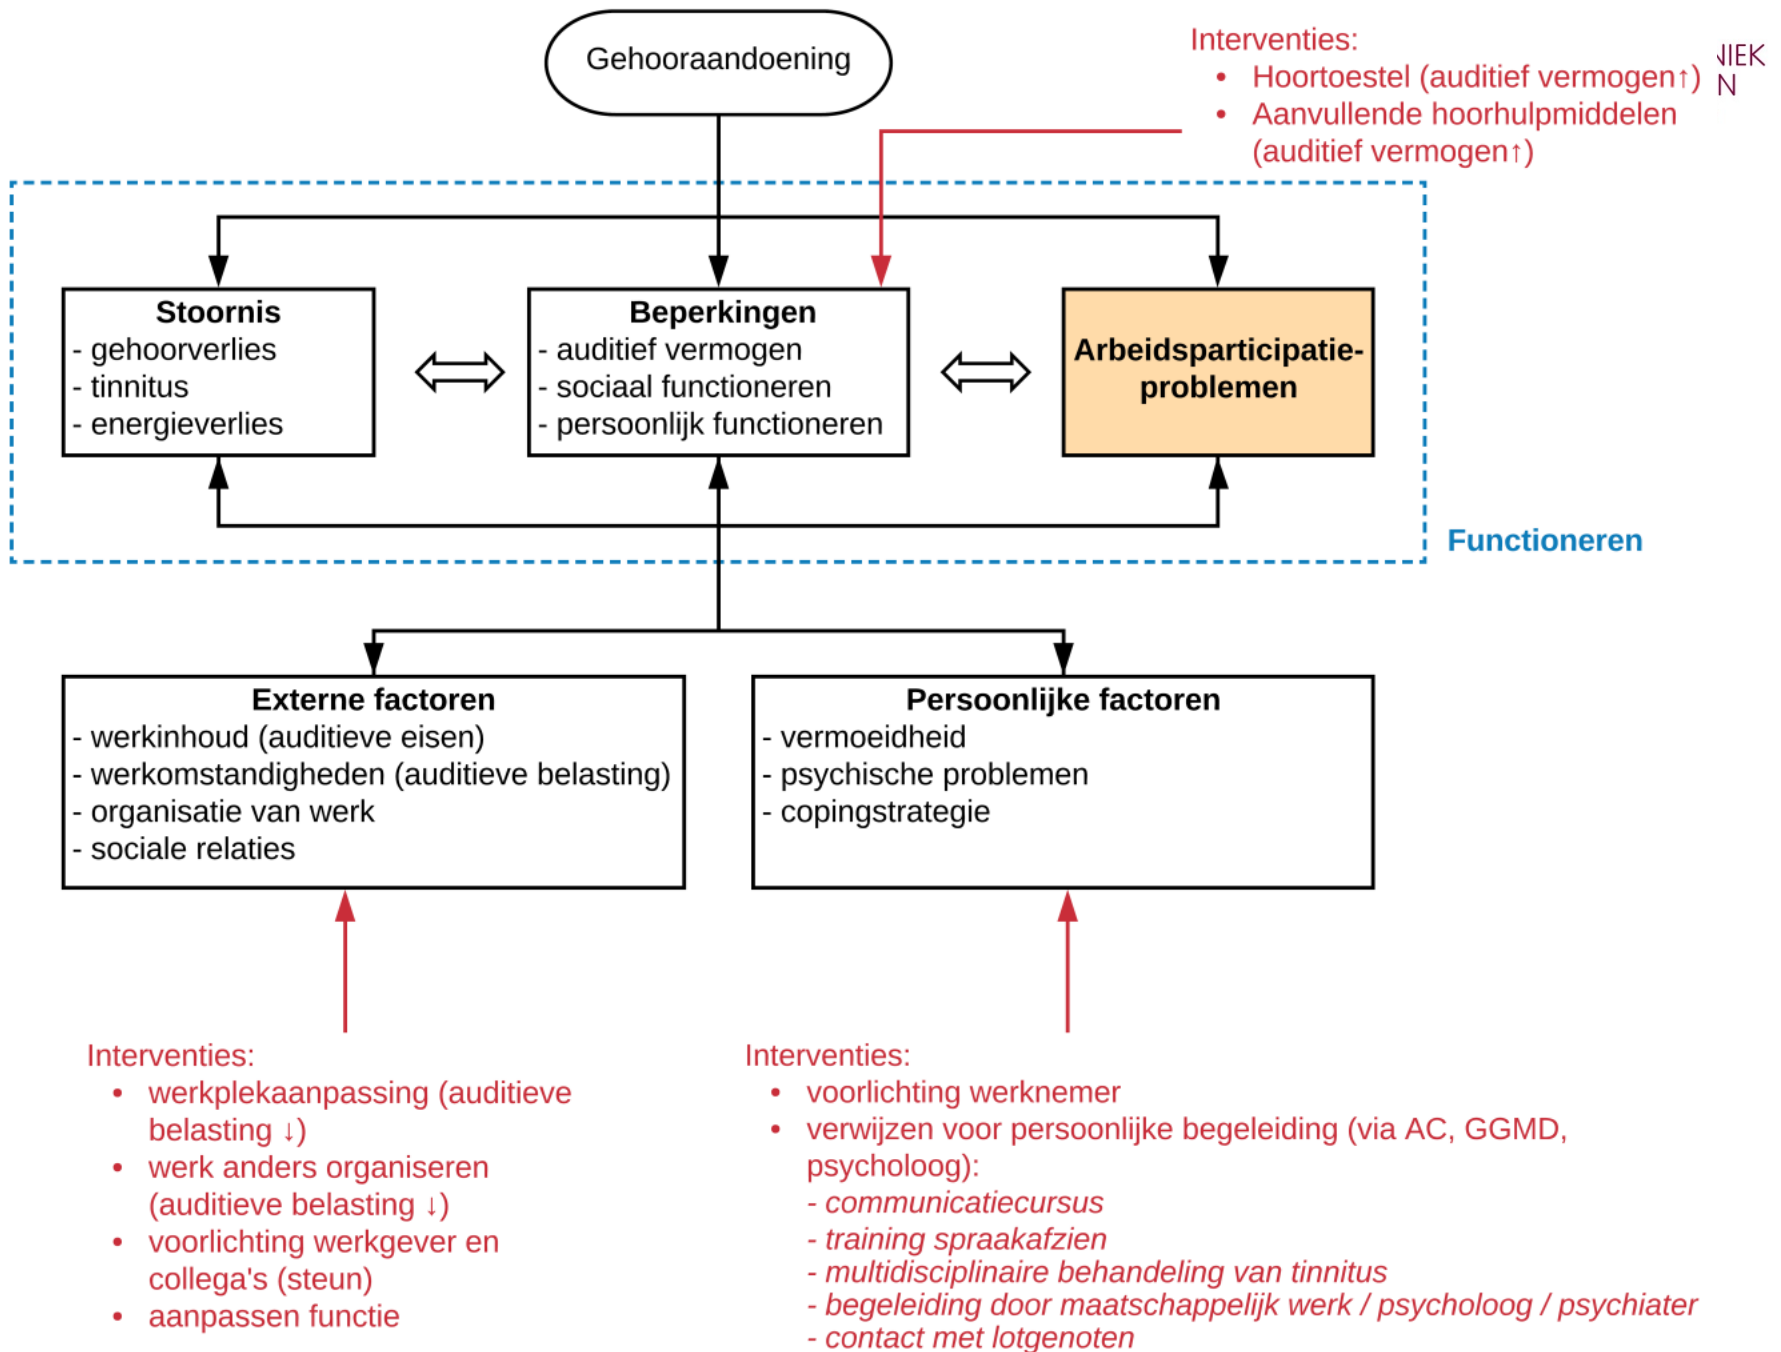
Gehooraandoening

Interventies:
• Hoortoestel (auditief vermogen↑)
• Aanvullende hoorhulpmiddelen (auditief vermogen↑)

ΝIEK
N

Stoornis
- gehoorverlies
- tinnitus
- energieverlies

Beperkingen
- auditief vermogen
- sociaal functioneren
- persoonlijk functioneren

Arbeidsparticipatieproblemen

Functioneren

Externe factoren
- werkinhoud (auditieve eisen)
- werkomstandigheden (auditieve belasting)
- organisatie van werk
- sociale relaties

Persoonlijke factoren
- vermoeidheid
- psychische problemen
- copingstrategie

Interventies:
• werkplekaanpassing (auditieve belasting ↓)
• werk anders organiseren (auditieve belasting ↓)
• voorlichting werkgever en collega's (steun)
• aanpassen functie

Interventies:
• voorlichting werknemer
• verwijzen voor persoonlijke begeleiding (via AC, GGMD, psycholoog):
- communicatiecursus
- training spraakafzien
- multidisciplinaire behandeling van tinnitus
- begeleiding door maatschappelijk werk / psycholoog / psychiater
- contact met lotgenoten